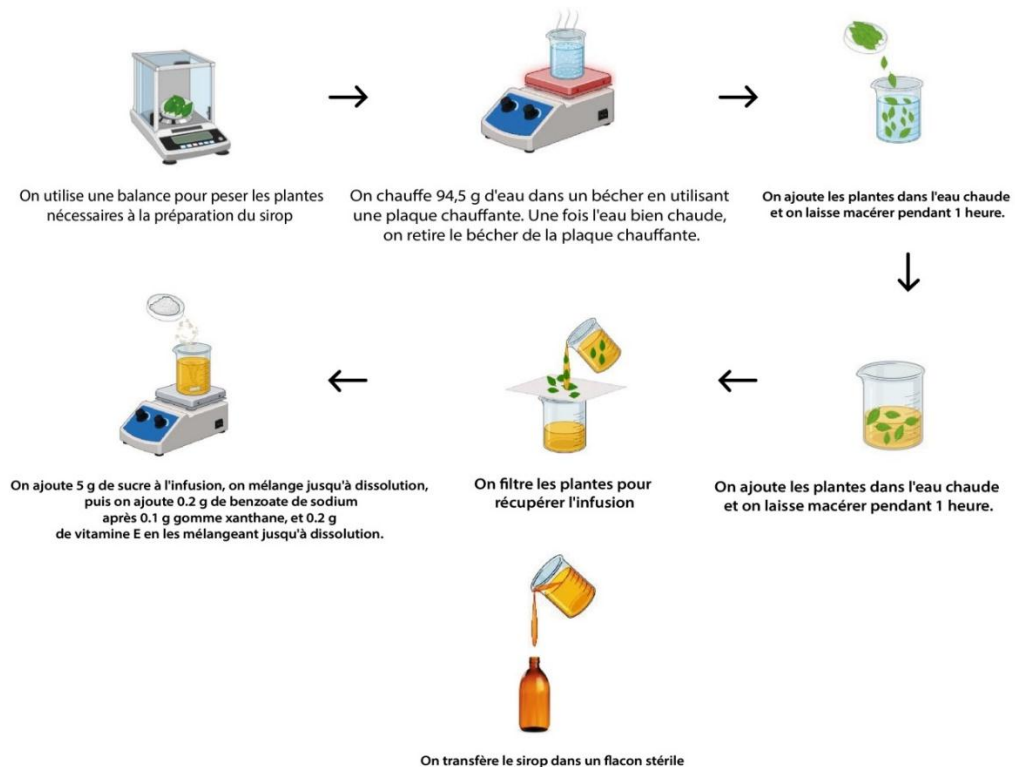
On utilise une balance pour peser les plantes nécessaires à la préparation du sirop

→

On chauffe 94,5 g d'eau dans un bécher en utilisant une plaque chauffante. Une fois l'eau bien chaude, on retire le bécher de la plaque chauffante.

→

On ajoute les plantes dans l'eau chaude et on laisse macérer pendant 1 heure.

↓

On ajoute les plantes dans l'eau chaude et on laisse macérer pendant 1 heure.

←

On filtre les plantes pour récupérer l'infusion

←

On ajoute 5 g de sucre à l'infusion, on mélange jusqu'à dissolution, puis on ajoute 0.2 g de benzoate de sodium après 0.1 g gomme xanthane, et 0.2 g de vitamine E en les mélangeant jusqu'à dissolution.

On transfère le sirop dans un flacon stérile